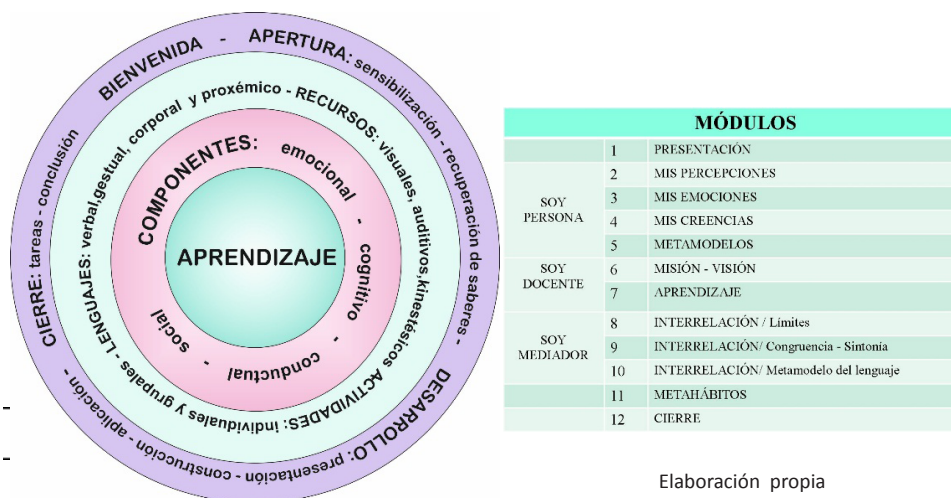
BIENVENIDA - APERTURA: sensibilización - recuperación de saberes - DESARROLLO: presentación - construcción - aplicación - CIERRE: tareas - conclusión

LENGUAJES: verbal,gestual, corporal y proxémico - RECURSOS: visuales, auditivos,kinestésicos ACTIVIDADES: individuales y grupales -

COMPONENTES: emocional - cognitivo - conductual - social

APRENDIZAJE

| MÓDULOS | | |
|---|---|---|
| | 1 | PRESENTACIÓN |
| SOY PERSONA | 2 | MIS PERCEPCIONES |
| | 3 | MIS EMOCIONES |
| | 4 | MIS CREENCIAS |
| | 5 | METAMODELOS |
| SOY DOCENTE | 6 | MISIÓN - VISIÓN |
| | 7 | APRENDIZAJE |
| SOY MEDIADOR | 8 | INTERRELACIÓN / Límites |
| | 9 | INTERRELACIÓN/ Congruencia - Sintonía |
| | 10 | INTERRELACIÓN/ Metamodelo del lenguaje |
| | 11 | METAHÁBITOS |
| | 12 | CIERRE |

Elaboración propia